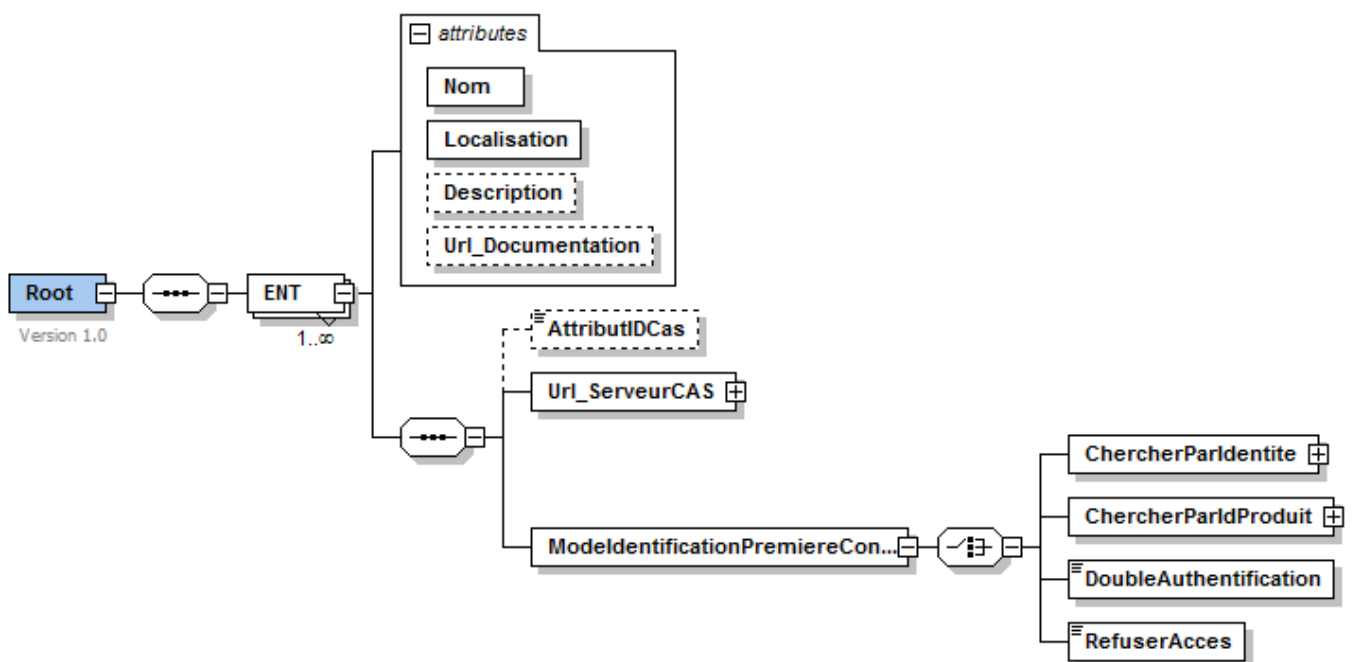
attributes

Nom

Localisation

Description

Url_Documentation

Root

Version 1.0

ENT

1..∞

AttributIDCas

Url_ServeurCAS

ModeIdentificationPremiereCon...

ChercherParIdentite

ChercherParIdProduit

DoubleAuthentification

RefuserAcces